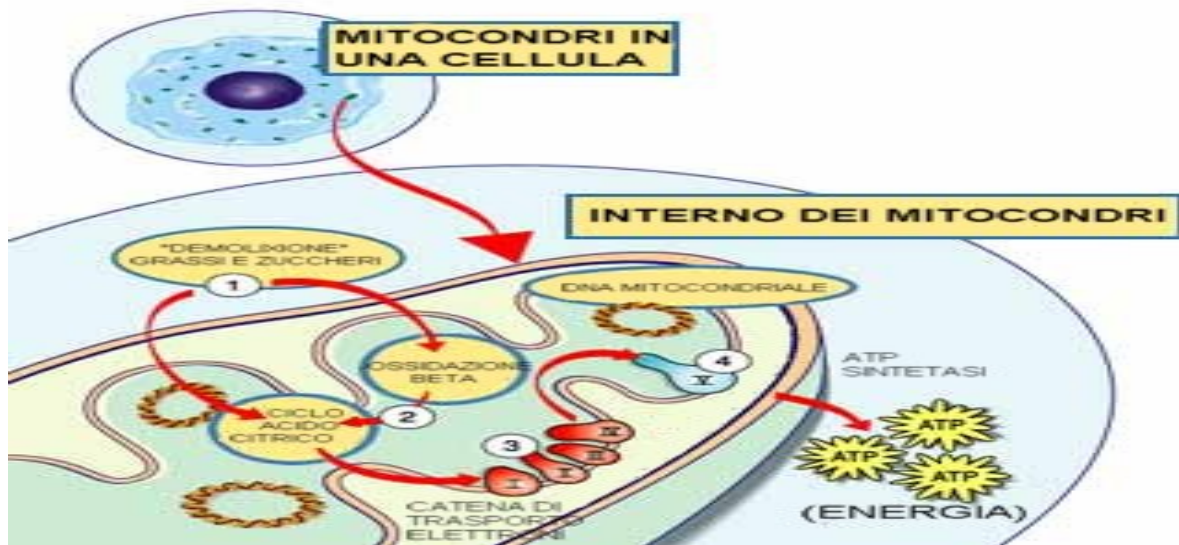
MITOCONDRI IN UNA CELLULA

INTERNO DEI MITOCONDRI

"DEMOLIZIONE" GRASSI E ZUCCHERI

1

DNA MITOCONDRIALE

OSSIDAZIONE BETA

4

V

ATP SINTETASI

CICLO ACIDO CITRICO

2

3

IV

III

II

I

ATP

ATP

ATP

CATENA DI TRASPORTO ELETTRONI

(ENERGIA)